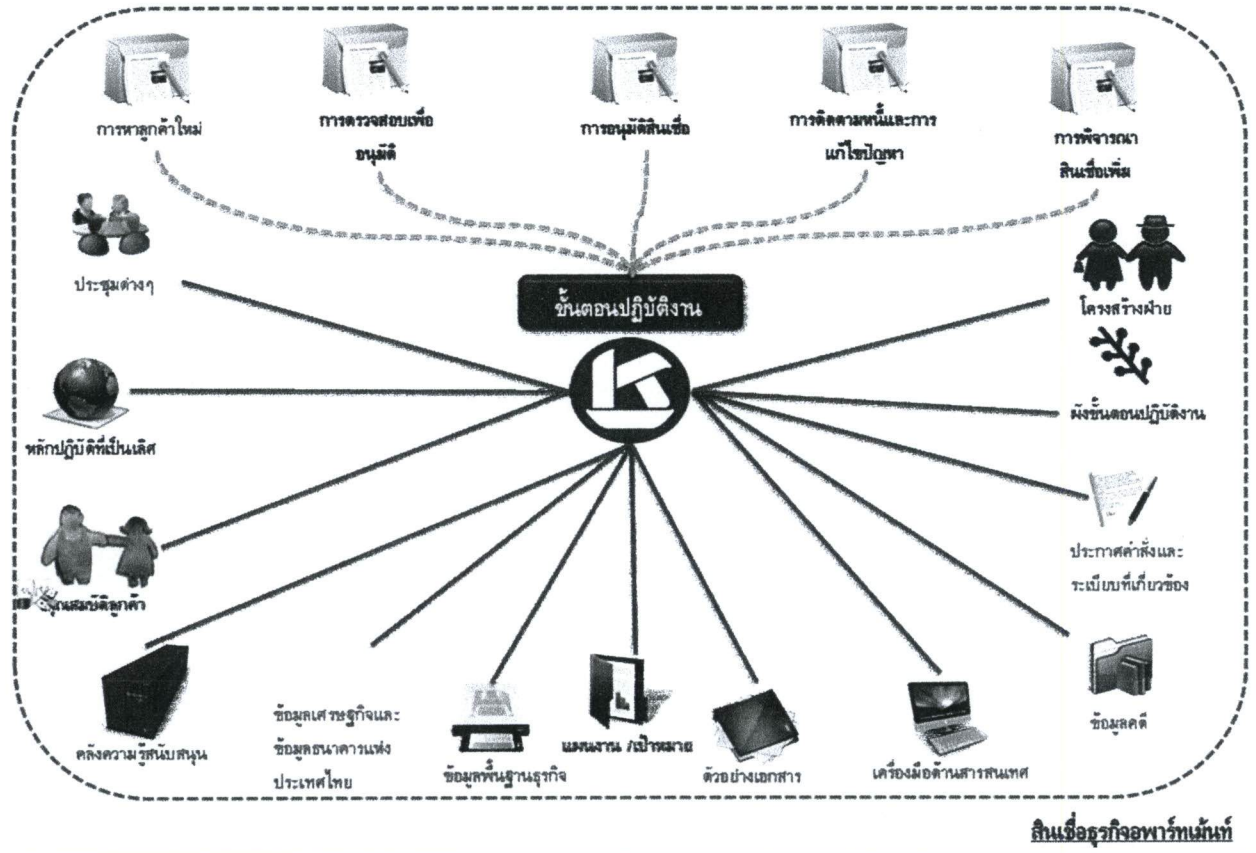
การหาลูกค้าใหม่

การตรวจสอบเพื่ออนุมัติ

การอนุมัติสินเชื่อ

การติดตามหนี้และการแก้ไขปัญหา

การพิจารณาสินเชื่อเพิ่ม

ประชุมต่างๆ

ขั้นตอนปฏิบัติงาน

โครงสร้างฝ่าย

ผังขั้นตอนปฏิบัติงาน

หลักปฏิบัติที่เป็นเลิศ

ประกาศคำสั่งและระเบียบที่เกี่ยวข้อง

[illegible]ุณสมบัติลูกค้า

คลังความรู้สนับสนุน

ข้อมูลเศรษฐกิจและข้อมูลธนาคารแห่งประเทศไทย

ข้อมูลพื้นฐานธุรกิจ

แผนงาน /เป้าหมาย

ตัวอย่างเอกสาร

เครื่องมือด้านสารสนเทศ

ข้อมูลคดี

สินเชื่อธุรกิจอพาร์ทเม้นท์